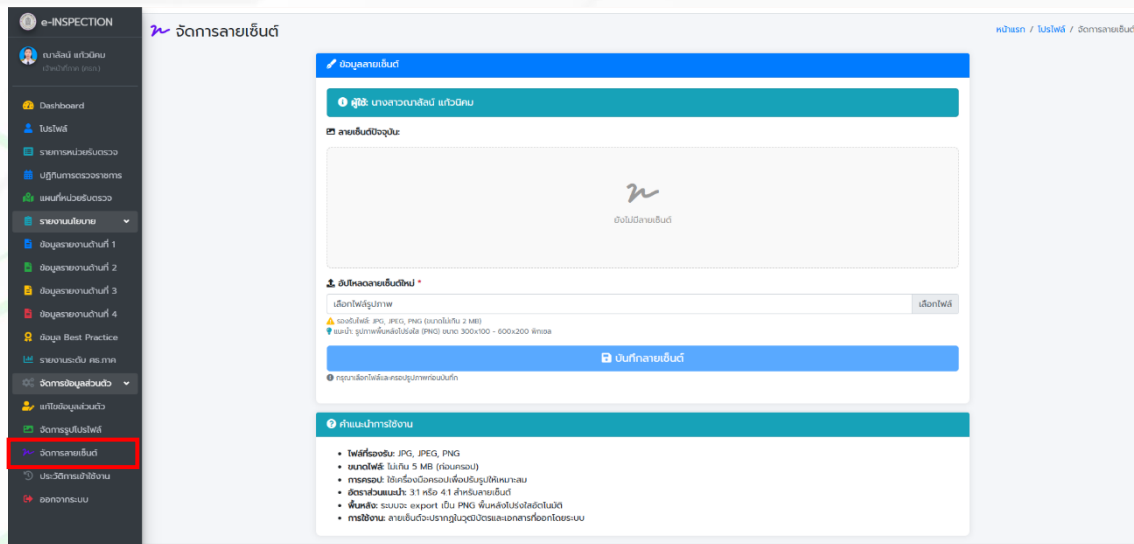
e-INSPECTION

ณาลัลน์ แก้วนิคม
เจ้าหน้าที่ภาค (ศคภ.)

Dashboard
โปรไฟล์
รายการหน่วยรับตรวจ
ปฏิทินการตรวจราชการ
แผนที่หน่วยรับตรวจ
รายงานนโยบาย
ข้อมูลรายงานด้านที่ 1
ข้อมูลรายงานด้านที่ 2
ข้อมูลรายงานด้านที่ 3
ข้อมูลรายงานด้านที่ 4
ข้อมูล Best Practice
รายงานระดับ ศธ.ภาค
จัดการข้อมูลส่วนตัว
แก้ไขข้อมูลส่วนตัว
จัดการรูปโปรไฟล์
จัดการลายเซ็นต์
ประวัติการเข้าใช้งาน
ออกจากระบบ

จัดการลายเซ็นต์

หน้าแรก / โปรไฟล์ / จัดการลายเซ็นต์

ข้อมูลลายเซ็นต์

ผู้ใช้: นางสาวณาลัลน์ แก้วนิคม

ลายเซ็นต์ปัจจุบัน:

ยังไม่มีลายเซ็นต์

อัปโหลดลายเซ็นต์ใหม่ *

เลือกไฟล์รูปภาพ
เลือกไฟล์

รองรับไฟล์: JPG, JPEG, PNG (ขนาดไม่เกิน 2 MB)
แนะนำ: รูปภาพพื้นหลังโปร่งใส (PNG) ขนาด 300x100 - 600x200 พิกเซล

บันทึกลายเซ็นต์

กรุณาเลือกไฟล์และครอปรูปภาพก่อนบันทึก

คำแนะนำการใช้งาน

ไฟล์ที่รองรับ: JPG, JPEG, PNG
ขนาดไฟล์: ไม่เกิน 5 MB (ก่อนครอป)
การครอป: ใช้เครื่องมือครอปเพื่อปรับรูปให้เหมาะสม
อัตราส่วนแนะนำ: 3:1 หรือ 4:1 สำหรับลายเซ็นต์
พื้นหลัง: ระบบจะ export เป็น PNG พื้นหลังโปร่งใสอัตโนมัติ
การใช้งาน: ลายเซ็นต์จะปรากฏในวุฒิบัตรและเอกสารที่ออกโดยระบบ